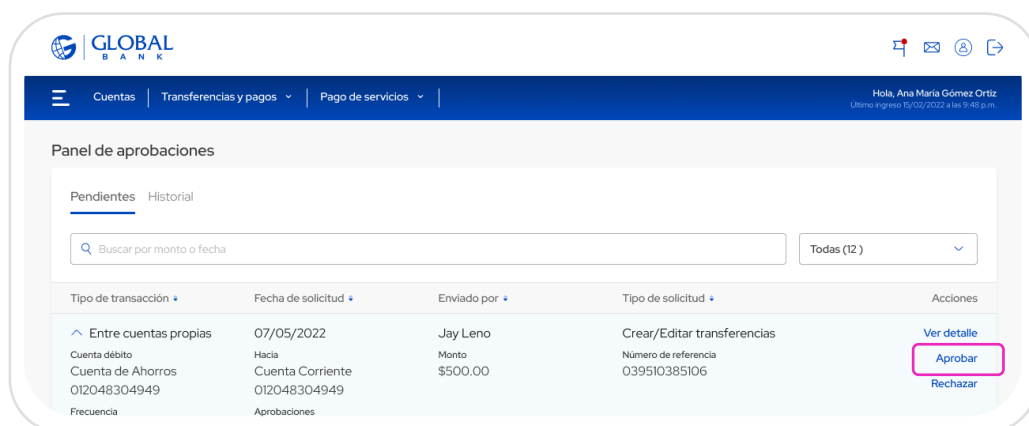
GLOBAL BANK

Cuentas | Transferencias y pagos | Pago de servicios

Hola, Ana María Gómez Ortiz
Último ingreso 15/02/2022 a las 9:48 p.m.

Panel de aprobaciones

Pendientes Historial

Buscar por monto o fecha

Todas (12 )

| Tipo de transacción | Fecha de solicitud | Enviado por | Tipo de solicitud | Acciones |
|---|---|---|---|---|
| Entre cuentas propias | 07/05/2022 | Jay Leno | Crear/Editar transferencias | Ver detalle |
| Cuenta débito Cuenta de Ahorros 012048304949 | Hacia Cuenta Corriente 012048304949 | Monto $500.00 | Número de referencia 039510385106 | Aprobar Rechazar |
| Frecuencia | Aprobaciones | | | |